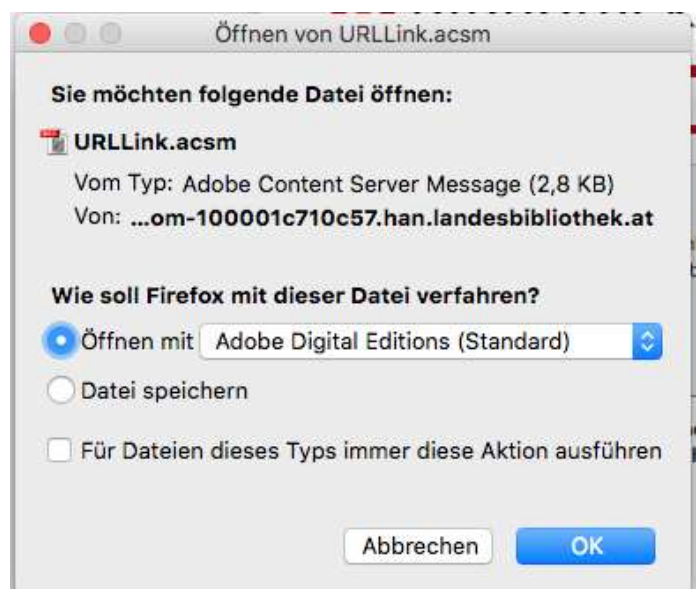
Öffnen von URLLink.acsm

Sie möchten folgende Datei öffnen:

URLLink.acsm

Vom Typ: Adobe Content Server Message (2,8 KB)

Von: ...om-100001c710c57.han.landesbibliothek.at

Wie soll Firefox mit dieser Datei verfahren?

Öffnen mit Adobe Digital Editions (Standard)

Datei speichern

Für Dateien dieses Typs immer diese Aktion ausführen

Abbrechen OK